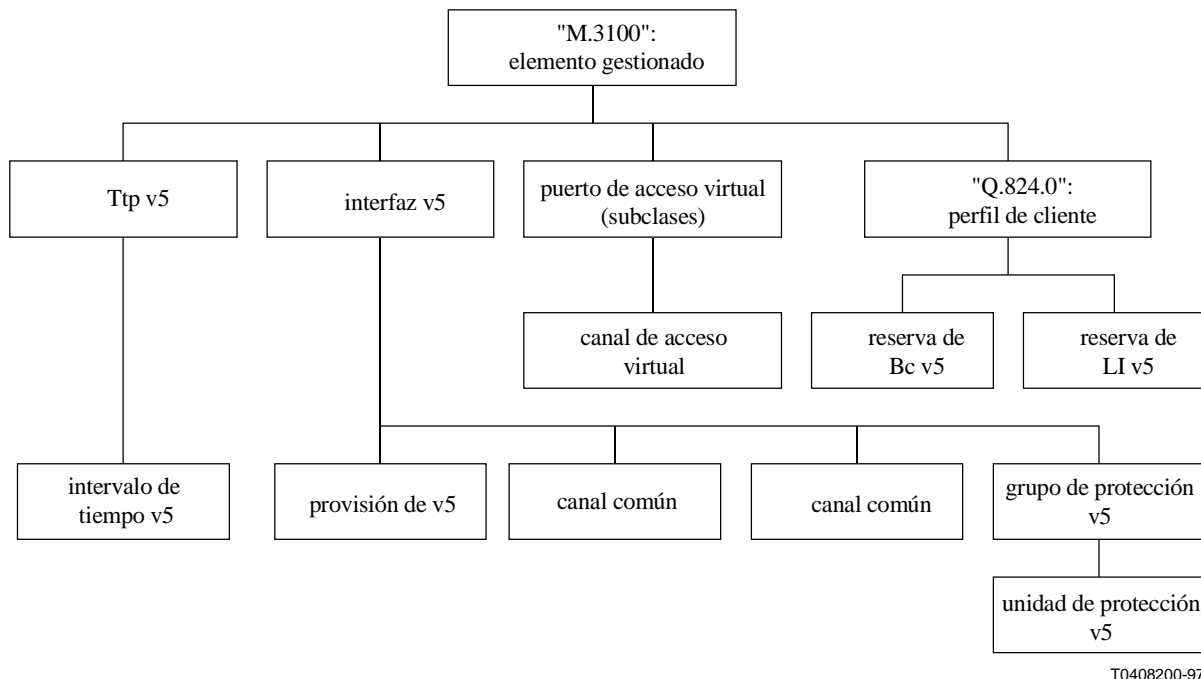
"M.3100":
elemento gestionado

Ttp v5

interfaz v5

puerto de acceso virtual (subclases)

"Q.824.0":
perfil de cliente

canal de acceso virtual

reserva de Bc v5

reserva de LI v5

intervalo de tiempo v5

provisión de v5

canal común

canal común

grupo de protección v5

unidad de protección v5

T0408200-97